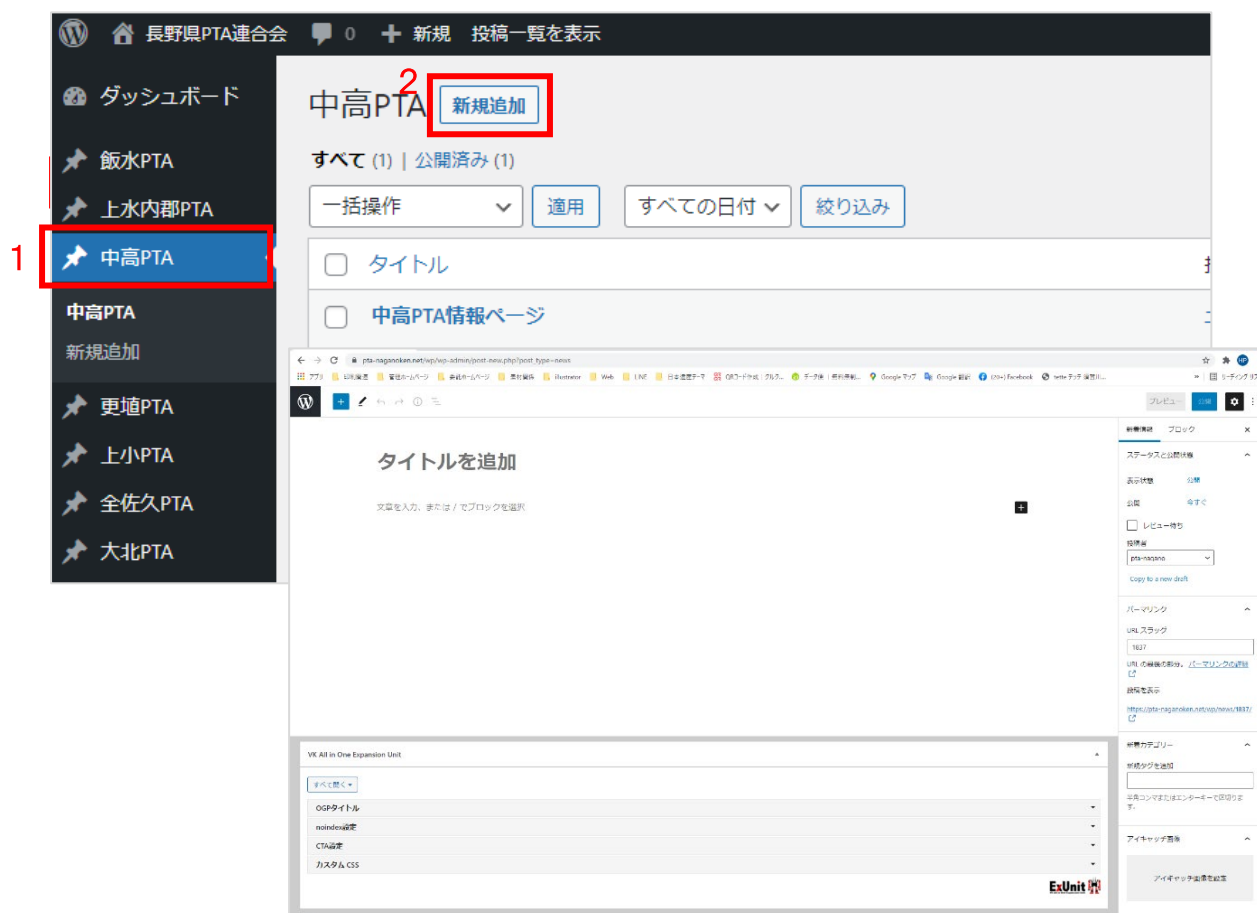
長野県PTA連合会 0 新規 投稿一覧を表示

ダッシュボード
飯水PTA
上水内郡PTA
1
中高PTA
中高PTA
新規追加
更埴PTA
上小PTA
全佐久PTA
大北PTA

中高PTA
2
新規追加
すべて (1) | 公開済み (1)
一括操作 適用 すべての日付 絞り込み
タイトル
中高PTA情報ページ

pta-naganoken.net/wp/wp-admin/post-new.php?post_type=news
アプリ Illustrator Web LINE Google マップ Google 翻訳 Facebook

プレビュー 公開

タイトルを追加
文章を入力、または / でブロックを選択

ブロック
ステータスと公開状態
表示状態 公開
公開 今すぐ
レビュー待ち
投稿者
pta-nagano
Copy to a new draft
パーマリンク
URL スラッグ
1837
URL の最後の部分。パーマリンクの詳細
投稿を表示
https://pta-naganoken.net/wp/news/1837/
新着カテゴリー
新規タグを追加
半角コンマまたはエンターキーで区切ります。
アイキャッチ画像
アイキャッチ画像を設定

VK All in One Expansion Unit
すべて開く
OGPタイトル
noindex設定
CTA設定
カスタム CSS
ExUnit